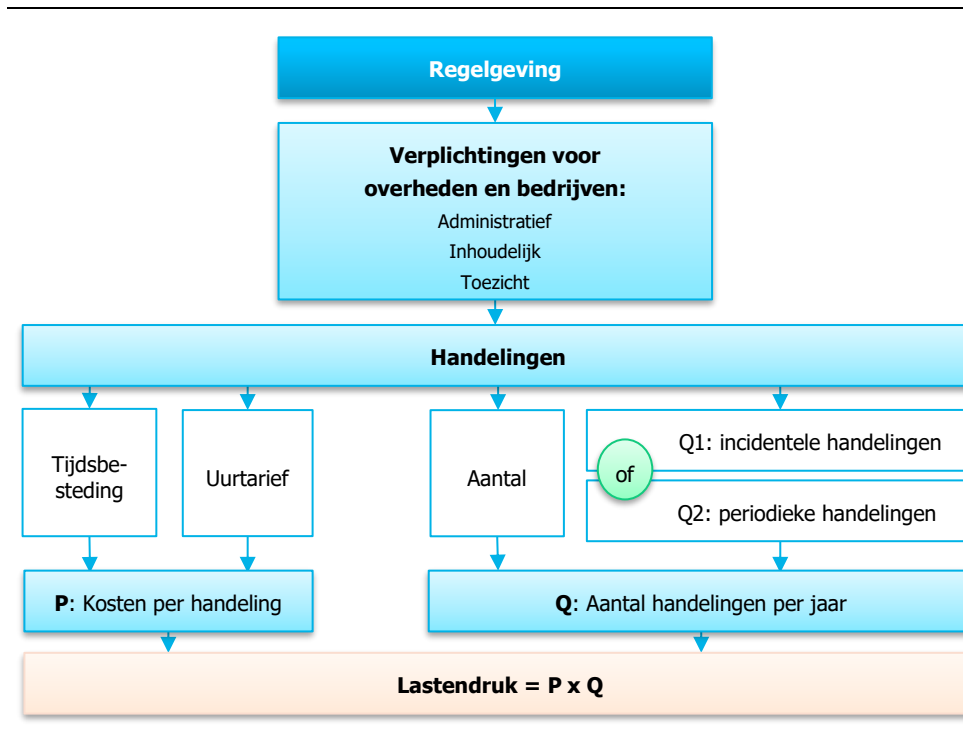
Regelgeving

Verplichtingen voor overheden en bedrijven:
Administratief
Inhoudelijk
Toezicht

Handelingen

Tijdsbesteding

Uurtarief

Aantal

Q1: incidentele handelingen

of

Q2: periodieke handelingen

P: Kosten per handeling

Q: Aantal handelingen per jaar

Lastendruk = P x Q